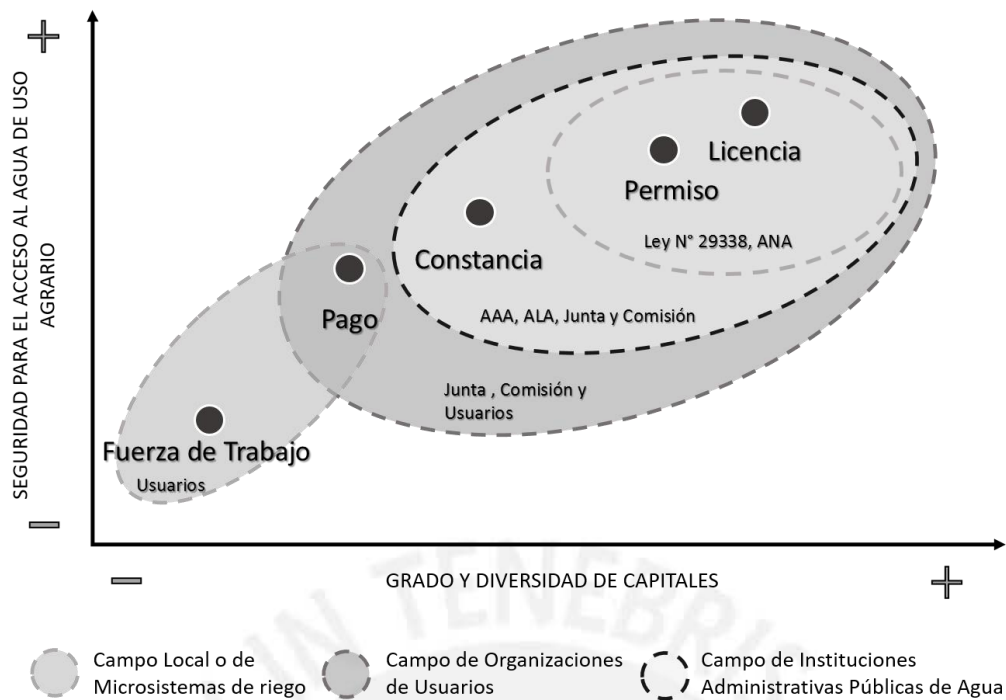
+

SEGURIDAD PARA EL ACCESO AL AGUA DE USO AGRARIO

Licencia

Permiso

Ley N° 29338, ANA

Constancia

AAA, ALA, Junta y Comisión

Pago

Junta , Comisión y Usuarios

Fuerza de Trabajo

Usuarios

−

−

GRADO Y DIVERSIDAD DE CAPITALES

+

IN TENEBRIS

Campo Local o de Microsistemas de riego

Campo de Organizaciones de Usuarios

Campo de Instituciones Administrativas Públicas de Agua